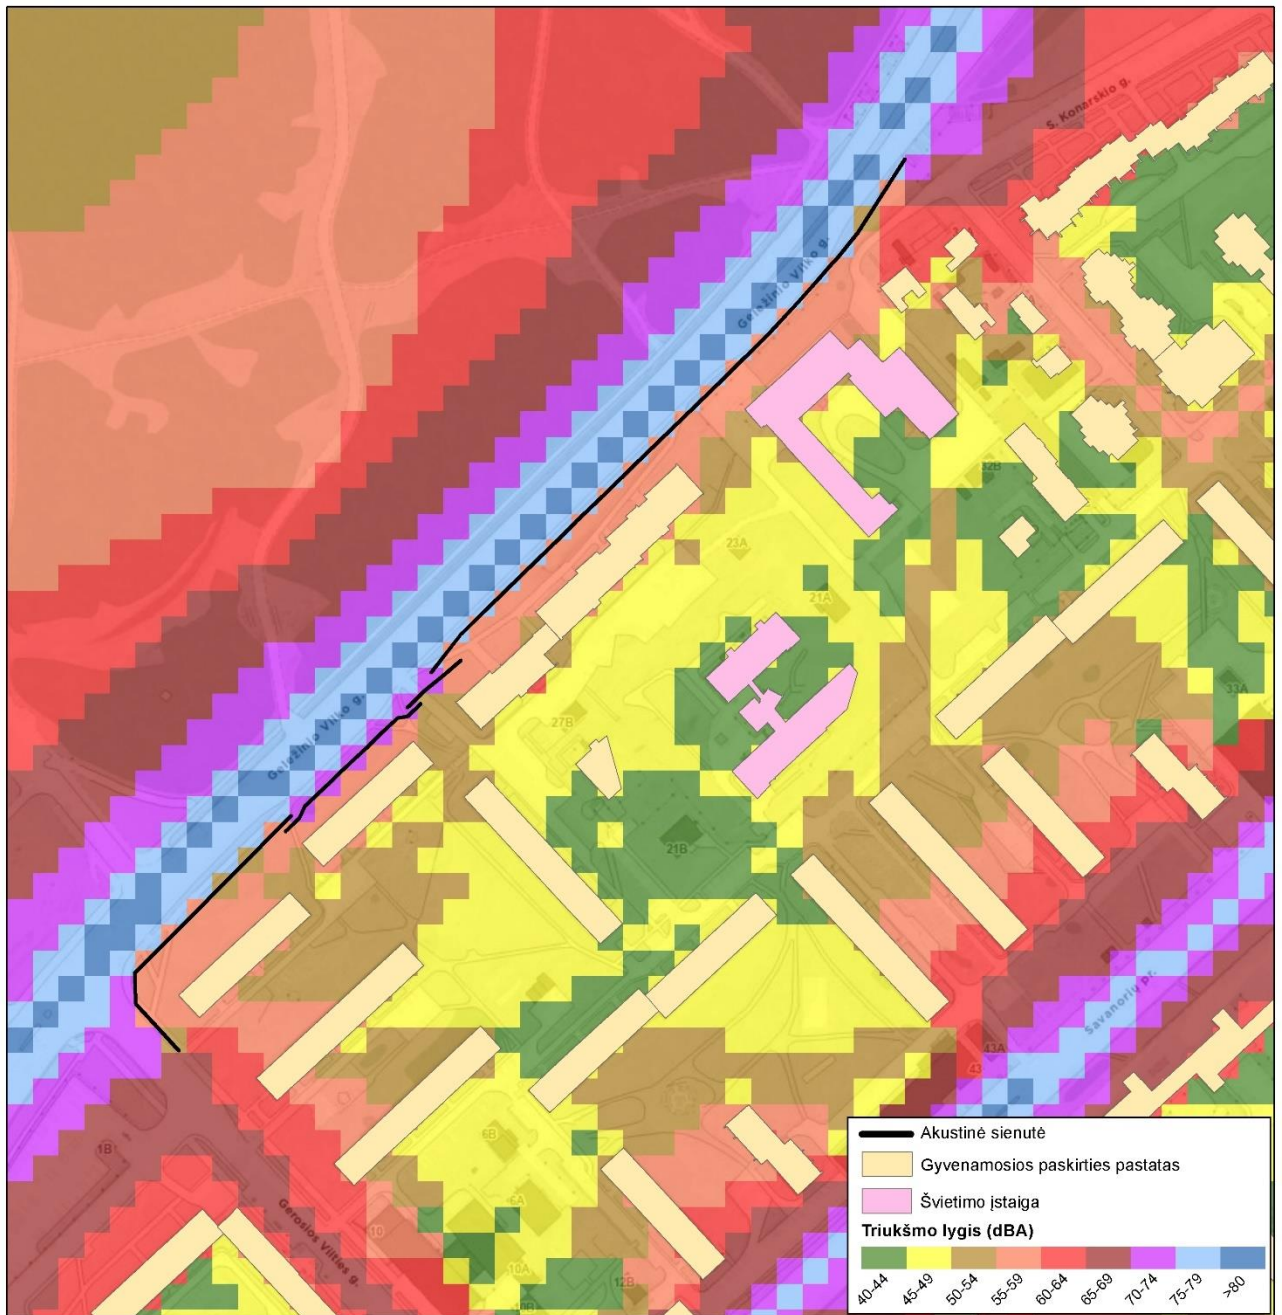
S. Konarskio g.
Geležinio Vilko g.
Geležinio Vilko g.
23A
32B
21A
33A
27B
21B
Savanorių pr.
43A
43
1B
6B
6A
10
10A
12B
Gerosios Vilties g.

Akustinė sienutė
Gyvenamosios paskirties pastatas
Švietimo įstaiga
Triukšmo lygis (dBA)
40-44
45-49
50-54
55-59
60-64
65-69
70-74
75-79
>80